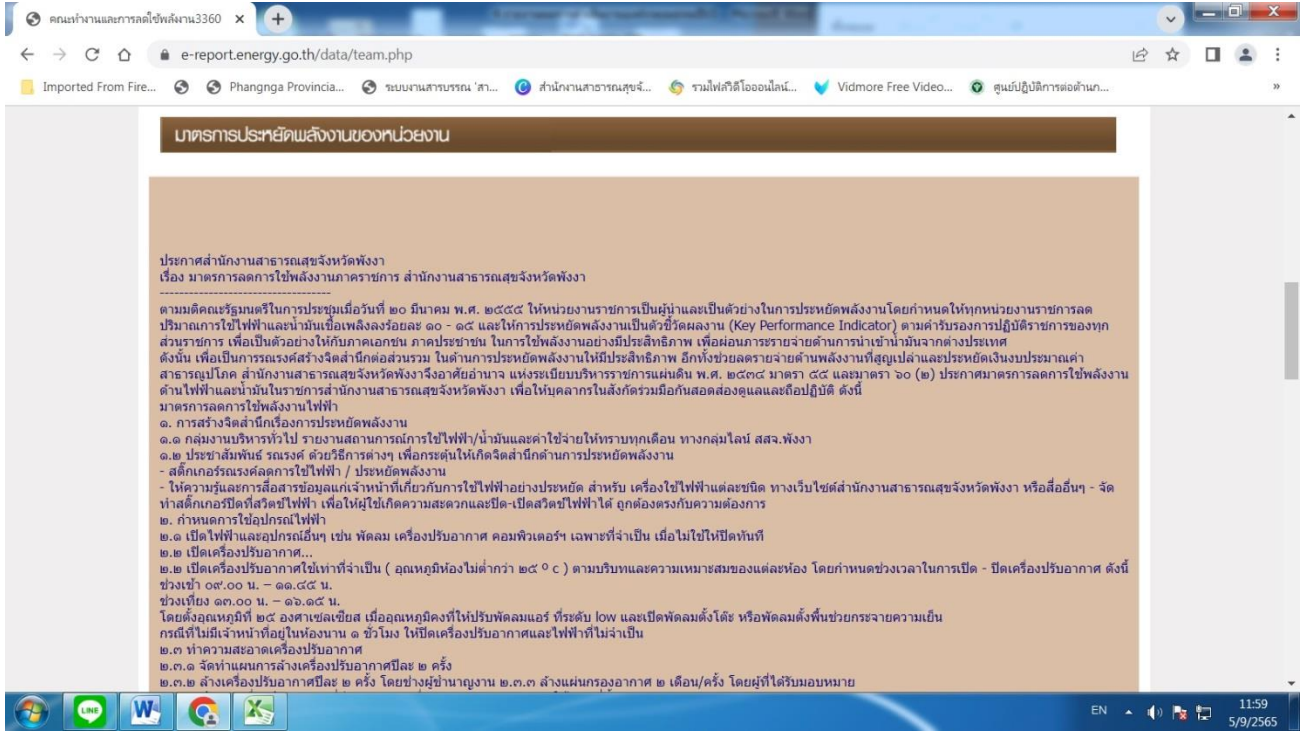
คณะทำงานและการลดใช้พลังงาน3360 ×

e-report.energy.go.th/data/team.php

Imported From Fire... Phangnga Provincia... ระบบงานสารบรรณ 'สา... สำนักงานสาธารณสุขจ์... รวมไฟล์วิดีโอออนไลน์... Vidmore Free Video... ศูนย์ปฏิบัติการต่อต้านก...

มาตรการประหยัดพลังงานของหน่วยงาน

ประกาศสำนักงานสาธารณสุขจังหวัดพังงา
เรื่อง มาตรการลดการใช้พลังงานภาคราชการ สำนักงานสาธารณสุขจังหวัดพังงา
-----------------------------------
ตามมติคณะรัฐมนตรีในการประชุมเมื่อวันที่ ๒๐ มีนาคม พ.ศ. ๒๕๕๕ ให้หน่วยงานราชการเป็นผู้นำและเป็นตัวอย่างในการประหยัดพลังงานโดยกำหนดให้ทุกหน่วยงานราชการลดปริมาณการใช้ไฟฟ้าและน้ำมันเชื้อเพลิงลงร้อยละ ๑๐ - ๑๕ และให้การประหยัดพลังงานเป็นตัวชี้วัดผลงาน (Key Performance Indicator) ตามคำรับรองการปฏิบัติราชการของทุกส่วนราชการ เพื่อเป็นตัวอย่างให้กับภาคเอกชน ภาคประชาชน ในการใช้พลังงานอย่างมีประสิทธิภาพ เพื่อผ่อนภาระรายจ่ายด้านการนำเข้าน้ำมันจากต่างประเทศ
ดังนั้น เพื่อเป็นการรณรงค์สร้างจิตสำนึกต่อส่วนรวม ในด้านการประหยัดพลังงานให้มีประสิทธิภาพ อีกทั้งช่วยลดรายจ่ายด้านพลังงานที่สูญเปล่าและประหยัดเงินงบประมาณค่าสาธารณูปโภค สำนักงานสาธารณสุขจังหวัดพังงาจึงอาศัยอำนาจ แห่งระเบียบบริหารราชการแผ่นดิน พ.ศ. ๒๕๓๔ มาตรา ๕๔ และมาตรา ๖๐ (๒) ประกาศมาตรการลดการใช้พลังงานด้านไฟฟ้าและน้ำมันในราชการสำนักงานสาธารณสุขจังหวัดพังงา เพื่อให้บุคลากรในสังกัดร่วมมือกันสอดส่องดูแลและถือปฏิบัติ ดังนี้
มาตรการลดการใช้พลังงานไฟฟ้า
๑. การสร้างจิตสำนึกเรื่องการประหยัดพลังงาน
๑.๑ กลุ่มงานบริหารทั่วไป รายงานสถานการณ์การใช้ไฟฟ้า/น้ำมันและค่าใช้จ่ายให้ทราบทุกเดือน ทางกลุ่มไลน์ สสจ.พังงา
๑.๒ ประชาสัมพันธ์ รณรงค์ ด้วยวิธีการต่างๆ เพื่อกระตุ้นให้เกิดจิตสำนึกด้านการประหยัดพลังงาน
- สติ๊กเกอร์รณรงค์ลดการใช้ไฟฟ้า / ประหยัดพลังงาน
- ให้ความรู้และการสื่อสารข้อมูลแก่เจ้าหน้าที่เกี่ยวกับการใช้ไฟฟ้าอย่างประหยัด สำหรับ เครื่องใช้ไฟฟ้าแต่ละชนิด ทางเว็บไซต์สำนักงานสาธารณสุขจังหวัดพังงา หรือสื่ออื่นๆ - จัดทำสติ๊กเกอร์ปิดที่สวิตช์ไฟฟ้า เพื่อให้ผู้ใช้เกิดความสะดวกและปิด-เปิดสวิตช์ไฟฟ้าได้ ถูกต้องตรงกับความต้องการ
๒. กำหนดการใช้อุปกรณ์ไฟฟ้า
๒.๑ เปิดไฟฟ้าและอุปกรณ์อื่นๆ เช่น พัดลม เครื่องปรับอากาศ คอมพิวเตอร์ฯ เฉพาะที่จำเป็น เมื่อไม่ใช้ให้ปิดทันที
๒.๒ เปิดเครื่องปรับอากาศ...
๒.๒ เปิดเครื่องปรับอากาศใช้เท่าที่จำเป็น ( อุณหภูมิห้องไม่ต่ำกว่า ๒๕ $^{o}$ c ) ตามบริบทและความเหมาะสมของแต่ละห้อง โดยกำหนดช่วงเวลาในการเปิด - ปิดเครื่องปรับอากาศ ดังนี้ ช่วงเช้า ๐๙.๐๐ น. – ๑๑.๔๕ น.
ช่วงเที่ยง ๑๓.๐๐ น. – ๑๖.๑๕ น.
โดยตั้งอุณหภูมิที่ ๒๕ องศาเซลเซียส เมื่ออุณหภูมิคงที่ให้ปรับพัดลมแอร์ ที่ระดับ low และเปิดพัดลมตั้งโต๊ะ หรือพัดลมตั้งพื้นช่วยกระจายความเย็น
กรณีที่ไม่มีเจ้าหน้าที่อยู่ในห้องนาน ๑ ชั่วโมง ให้ปิดเครื่องปรับอากาศและไฟฟ้าที่ไม่จำเป็น
๒.๓ ทำความสะอาดเครื่องปรับอากาศ
๒.๓.๑ จัดทำแผนการล้างเครื่องปรับอากาศปีละ ๒ ครั้ง
๒.๓.๒ ล้างเครื่องปรับอากาศปีละ ๒ ครั้ง โดยช่างผู้ชำนาญงาน ๒.๓.๓ ล้างแผ่นกรองอากาศ ๒ เดือน/ครั้ง โดยผู้ที่ได้รับมอบหมาย

EN 11:59 5/9/2565